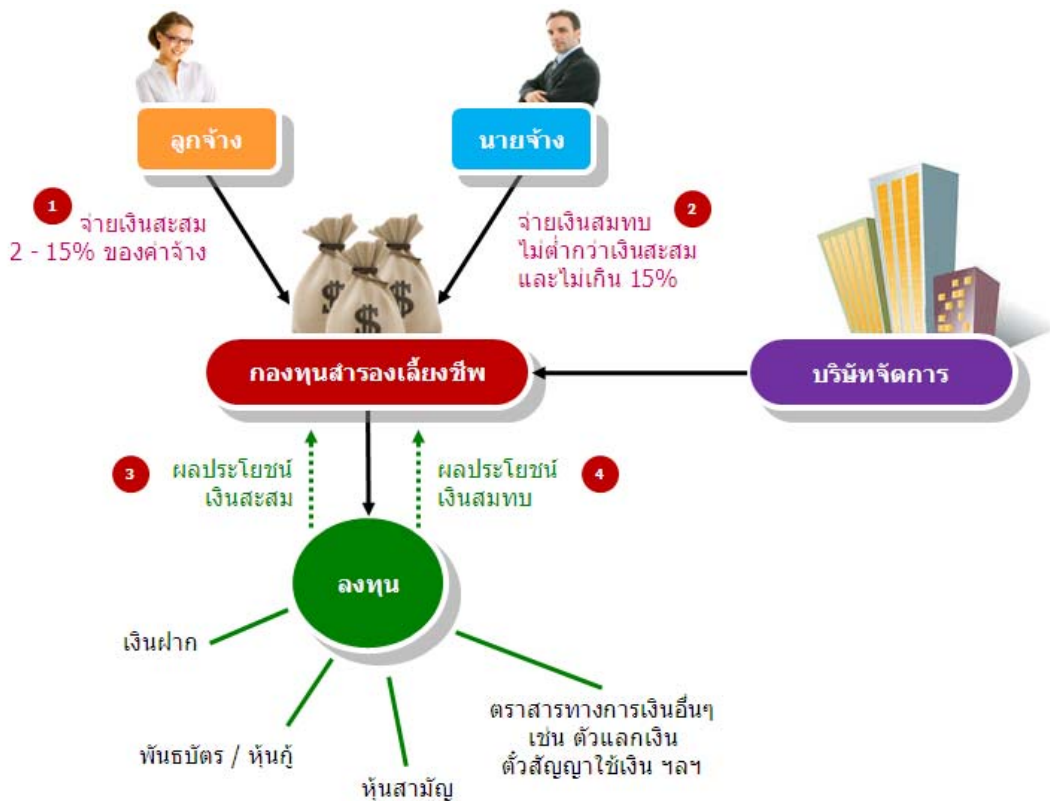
ลูกจ้าง

นายจ้าง

1

จ่ายเงินสะสม
2 - 15% ของค่าจ้าง

2

จ่ายเงินสมทบ
ไม่ต่ำกว่าเงินสะสม
และไม่เกิน 15%

กองทุนสำรองเลี้ยงชีพ

บริษัทจัดการ

3

ผลประโยชน์
เงินสะสม

4

ผลประโยชน์
เงินสมทบ

ลงทุน

เงินฝาก

พันธบัตร / หุ้นกู้

หุ้นสามัญ

ตราสารทางการเงินอื่นๆ
เช่น ตั๋วแลกเงิน
ตั๋วสัญญาใช้เงิน ฯลฯ